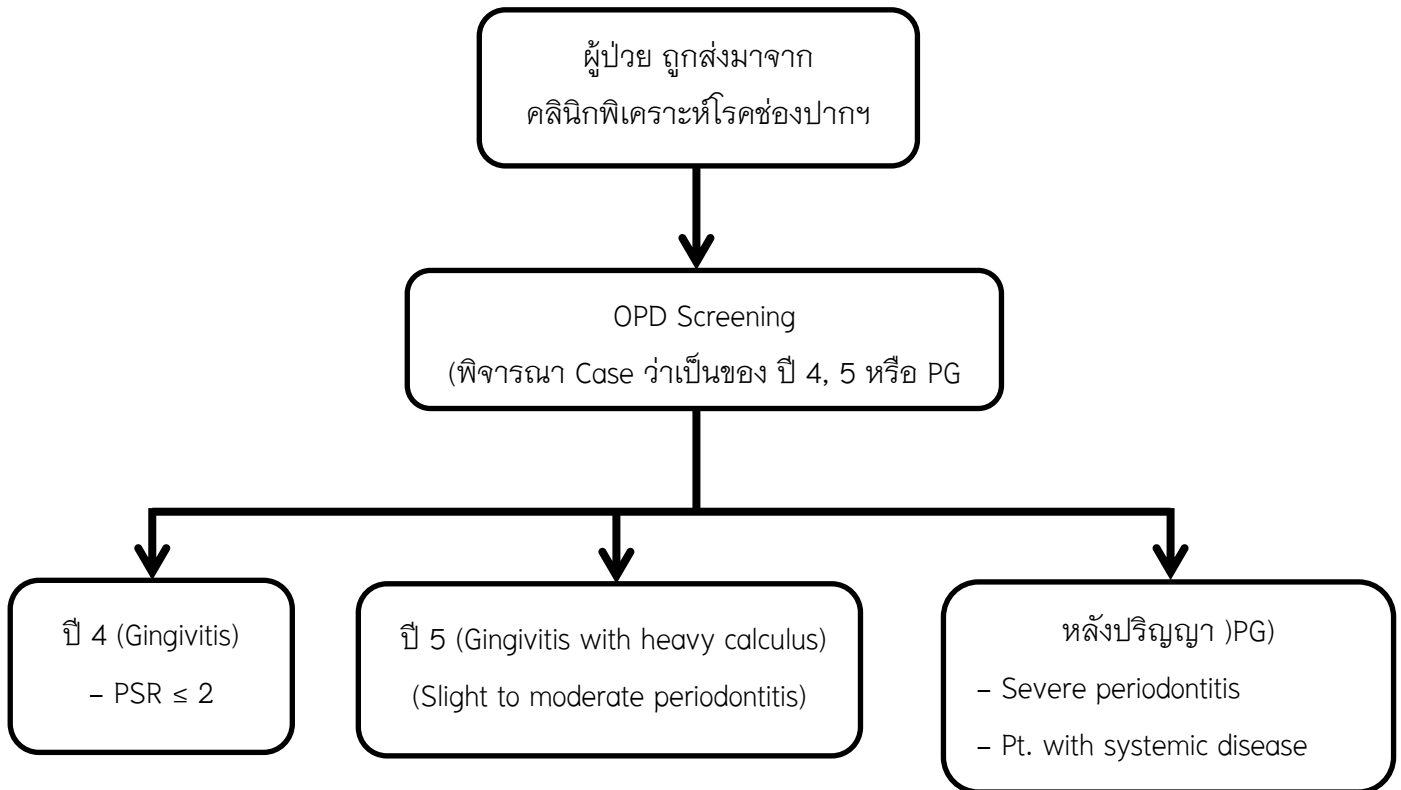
ผู้ป่วย ถูกส่งมาจาก
คลินิกพิเคราะห์โรคช่องปากฯ

OPD Screening
(พิจารณา Case ว่าเป็นของ ปี 4, 5 หรือ PG

ปี 4 (Gingivitis)
– PSR ≤ 2

ปี 5 (Gingivitis with heavy calculus)
(Slight to moderate periodontitis)

หลังปริญญา )PG)
– Severe periodontitis
– Pt. with systemic disease